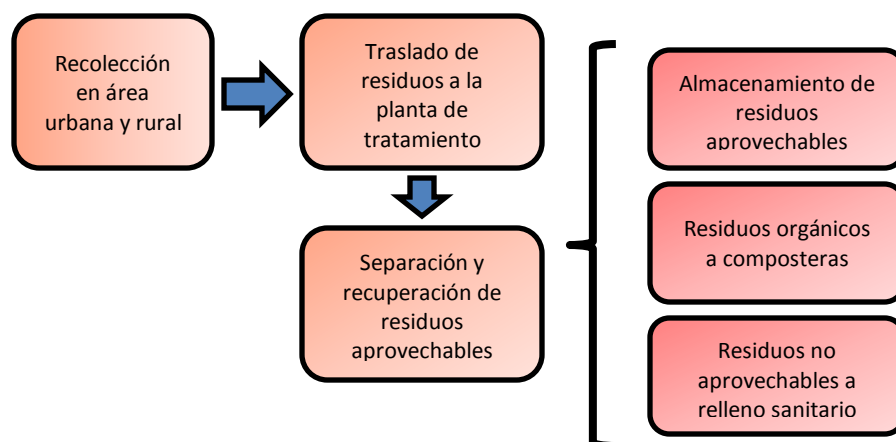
Recolección en área urbana y rural

Traslado de residuos a la planta de tratamiento

Separación y recuperación de residuos aprovechables

Almacenamiento de residuos aprovechables

Residuos orgánicos a composteras

Residuos no aprovechables a relleno sanitario